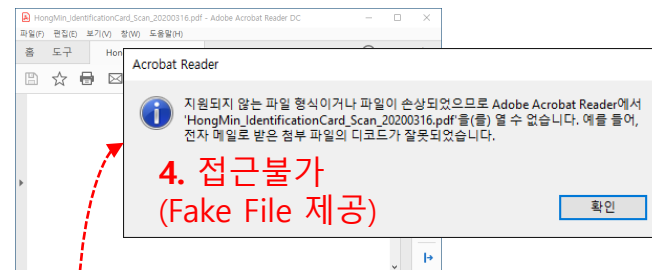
HongMin_IdentificationCard_Scan_20200316.pdf - Adobe Acrobat Reader DC

파일(F) 편집(E) 보기(V) 창(W) 도움말(H)

홈 도구 Hong

Acrobat Reader

지원되지 않는 파일 형식이거나 파일이 손상되었으므로 Adobe Acrobat Reader에서 'HongMin_IdentificationCard_Scan_20200316.pdf'을(를) 열 수 없습니다. 예를 들어, 전자 메일로 받은 첨부 파일의 디코드가 잘못되었습니다.

4. 접근불가
(Fake File 제공)

확인